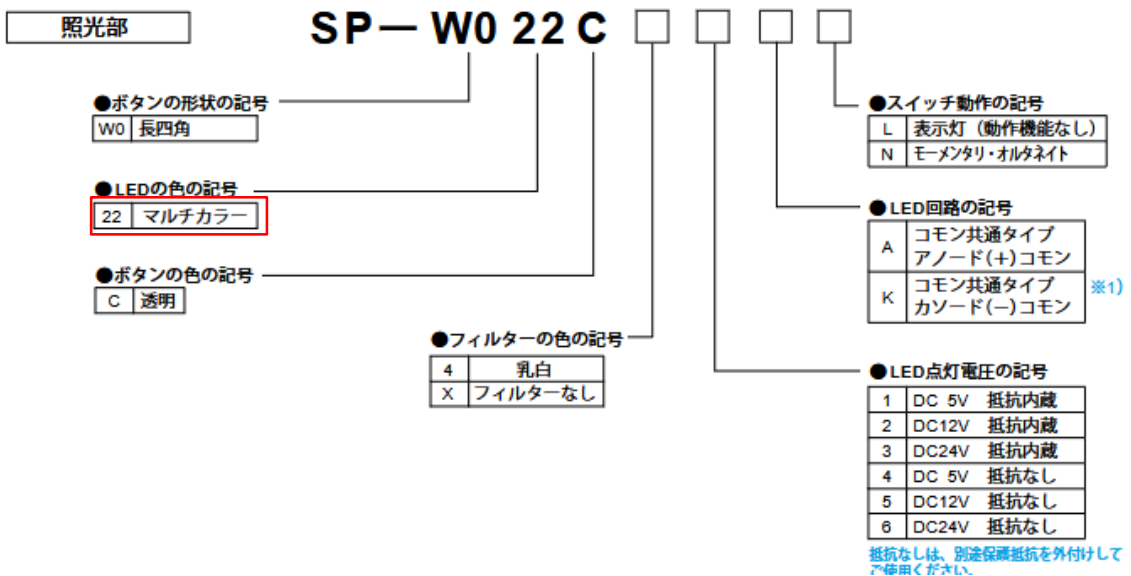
照光部

SP－W0 22 C □ □ □ □

●ボタンの形状の記号

| W0 | 長四角 |
|---|---|

●LEDの色の記号

| 22 | マルチカラー |
|---|---|

●ボタンの色の記号

| C | 透明 |
|---|---|

●フィルターの色の記号

| 4 | 乳白 |
|---|---|
| X | フィルターなし |

●スイッチ動作の記号

| L | 表示灯（動作機能なし） |
|---|---|
| N | モーメンタリ・オルタネイト |

●LED回路の記号

| A | コモン共通タイプ アノード(＋)コモン |
|---|---|
| K | コモン共通タイプ カソード(－)コモン |

※1)

●LED点灯電圧の記号

| 1 | DC 5V 抵抗内蔵 |
|---|---|
| 2 | DC12V 抵抗内蔵 |
| 3 | DC24V 抵抗内蔵 |
| 4 | DC 5V 抵抗なし |
| 5 | DC12V 抵抗なし |
| 6 | DC24V 抵抗なし |

抵抗なしは、別途保護抵抗を外付けしてご使用ください。